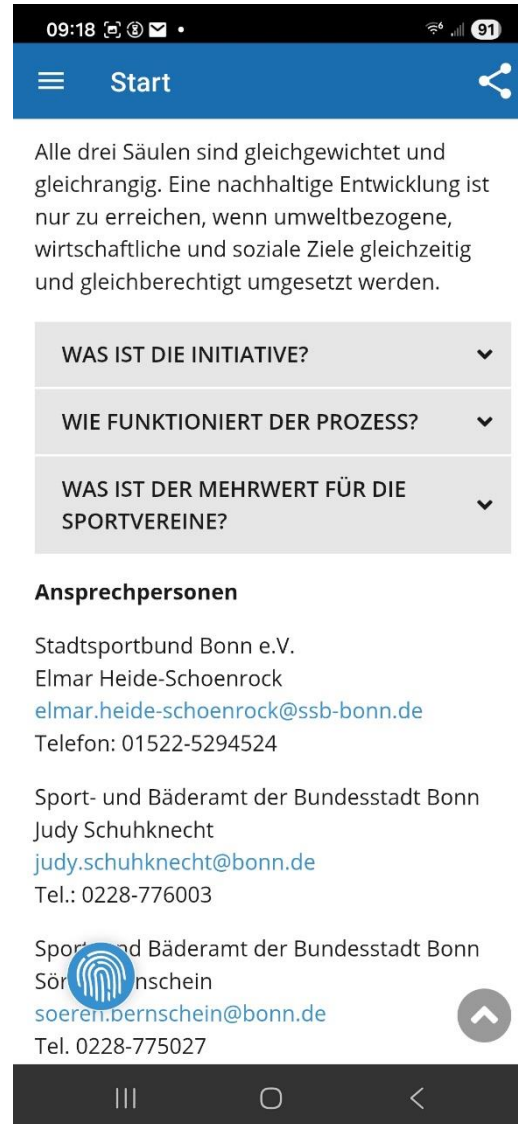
09:18 91

Start

Alle drei Säulen sind gleichgewichtet und gleichrangig. Eine nachhaltige Entwicklung ist nur zu erreichen, wenn umweltbezogene, wirtschaftliche und soziale Ziele gleichzeitig und gleichberechtigt umgesetzt werden.

WAS IST DIE INITIATIVE?

WIE FUNKTIONIERT DER PROZESS?

WAS IST DER MEHRWERT FÜR DIE SPORTVEREINE?

Ansprechpersonen

Stadtsportbund Bonn e.V.
Elmar Heide-Schoenrock
elmar.heide-schoenrock@ssb-bonn.de
Telefon: 01522-5294524

Sport- und Bäderamt der Bundesstadt Bonn
Judy Schuhknecht
judy.schuhknecht@bonn.de
Tel.: 0228-776003

Spor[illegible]d Bäderamt der Bundesstadt Bonn
Sör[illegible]nschein
soeren.bernschein@bonn.de
Tel. 0228-775027